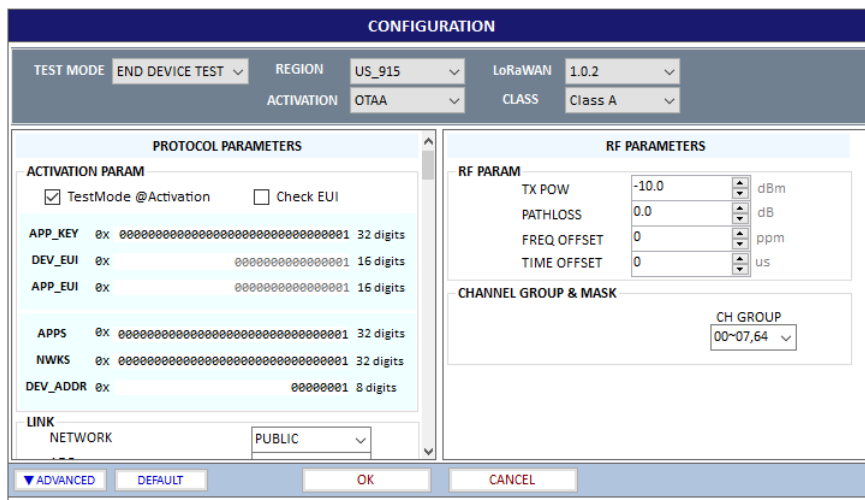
CONFIGURATION

TEST MODE END DEVICE TEST REGION US_915 LoRaWAN 1.0.2
ACTIVATION OTAA CLASS Class A

PROTOCOL PARAMETERS

ACTIVATION PARAM

TestMode @Activation Check EUI

APP_KEY 0x 00000000000000000000000000000001 32 digits
DEV_EUI 0x 0000000000000001 16 digits
APP_EUI 0x 0000000000000001 16 digits

APPS 0x 00000000000000000000000000000001 32 digits
NWKS 0x 00000000000000000000000000000001 32 digits
DEV_ADDR 0x 00000001 8 digits

LINK
NETWORK PUBLIC

RF PARAMETERS

RF PARAM
TX POW -10.0 dBm
PATHLOSS 0.0 dB
FREQ OFFSET 0 ppm
TIME OFFSET 0 us

CHANNEL GROUP & MASK
CH GROUP
00~07,64

▼ADVANCED DEFAULT OK CANCEL